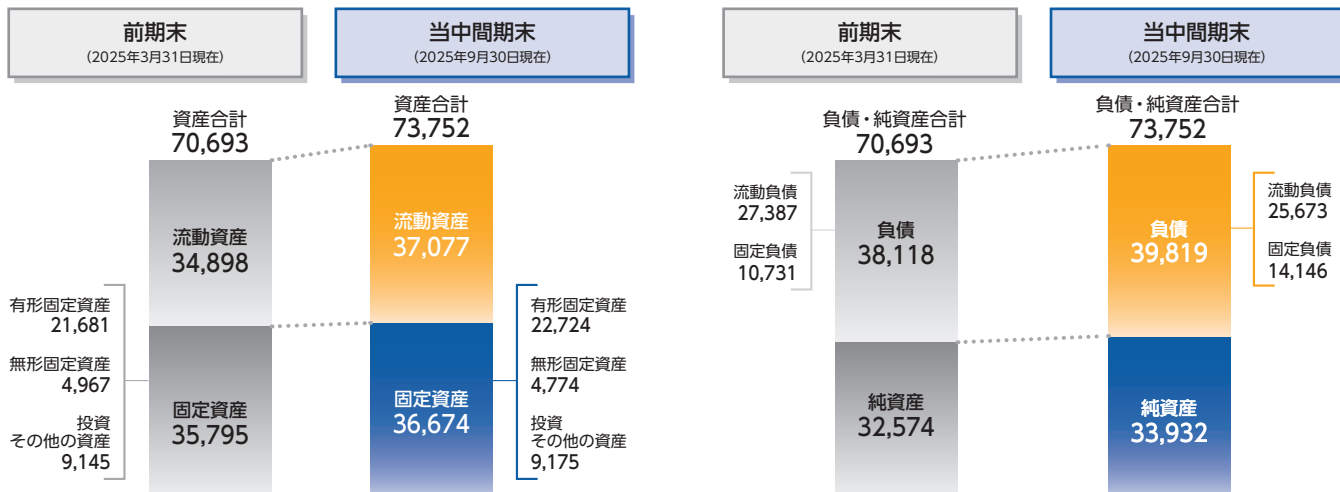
前期末
(2025年3月31日現在)

当中間期末
(2025年9月30日現在)

資産合計
70,693

資産合計
73,752

流動資産
34,898

流動資産
37,077

有形固定資産
21,681

無形固定資産
4,967

投資
その他の資産
9,145

固定資産
35,795

固定資産
36,674

有形固定資産
22,724

無形固定資産
4,774

投資
その他の資産
9,175

前期末
(2025年3月31日現在)

当中間期末
(2025年9月30日現在)

負債・純資産合計
70,693

負債・純資産合計
73,752

流動負債
27,387

固定負債
10,731

負債
38,118

負債
39,819

流動負債
25,673

固定負債
14,146

純資産
32,574

純資産
33,932